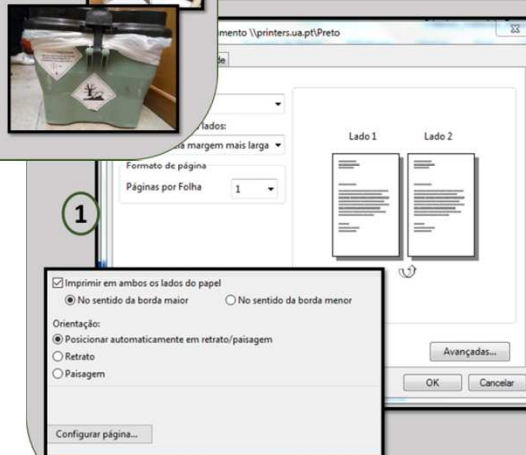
mento \\printers.ua.pt\Preto

lados:

a margem mais larga

Formato de página

Páginas por Folha 1

Lado 1

Lado 2

1

Imprimir em ambos os lados do papel

No sentido da borda maior

No sentido da borda menor

Orientação:

Posicionar automaticamente em retrato/paisagem

Retrato

Paisagem

Configurar página...

Avançadas...

OK

Cancelar